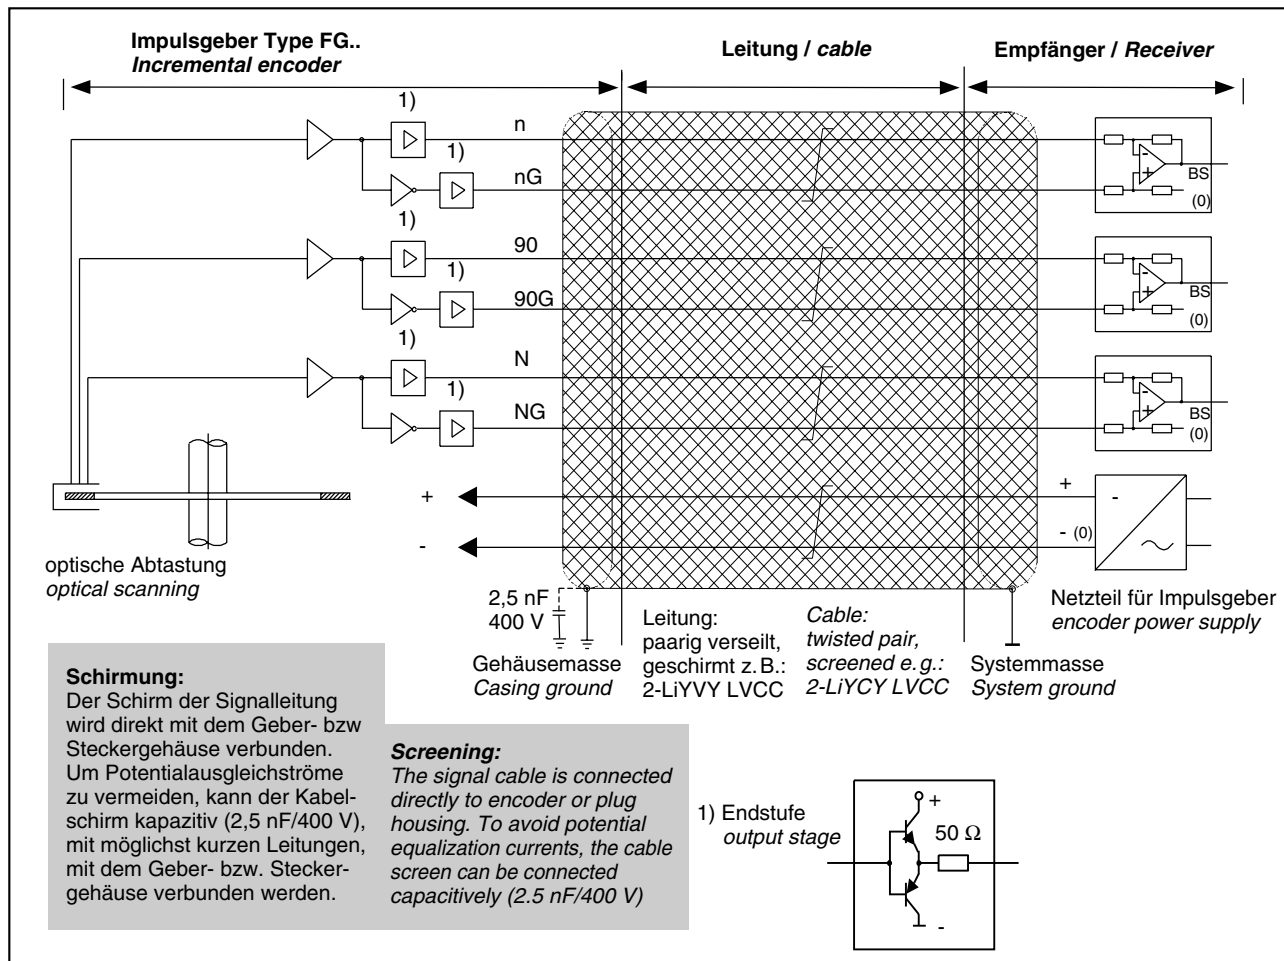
Impulsgeber Type FG..
*Incremental encoder*

Leitung / *cable*

Empfänger / *Receiver*

1)

n

1)

nG

1)

90

1)

90G

1)

N

1)

NG

BS
(0)

BS
(0)

BS
(0)

+

-

+

- (0)

-

optische Abtastung
*optical scanning*

2,5 nF
400 V

Gehäusemasse
*Casing ground*

Leitung:
paarig verseilt,
geschirmt z. B.:
2-LiYVY LVCC

*Cable:*
*twisted pair,*
*screened e. g.:*
*2-LiYCY LVCC*

Systemmasse
*System ground*

Netzteil für Impulsgeber
*encoder power supply*

**Schirmung:**
Der Schirm der Signalleitung wird direkt mit dem Geber- bzw Steckergehäuse verbunden. Um Potentialausgleichströme zu vermeiden, kann der Kabelschirm kapazitiv (2,5 nF/400 V), mit möglichst kurzen Leitungen, mit dem Geber- bzw. Steckergehäuse verbunden werden.

***Screening:***
*The signal cable is connected directly to encoder or plug housing. To avoid potential equalization currents, the cable screen can be connected capacitively (2.5 nF/400 V)*

1) Endstufe
*output stage*

+

50 Ω

-